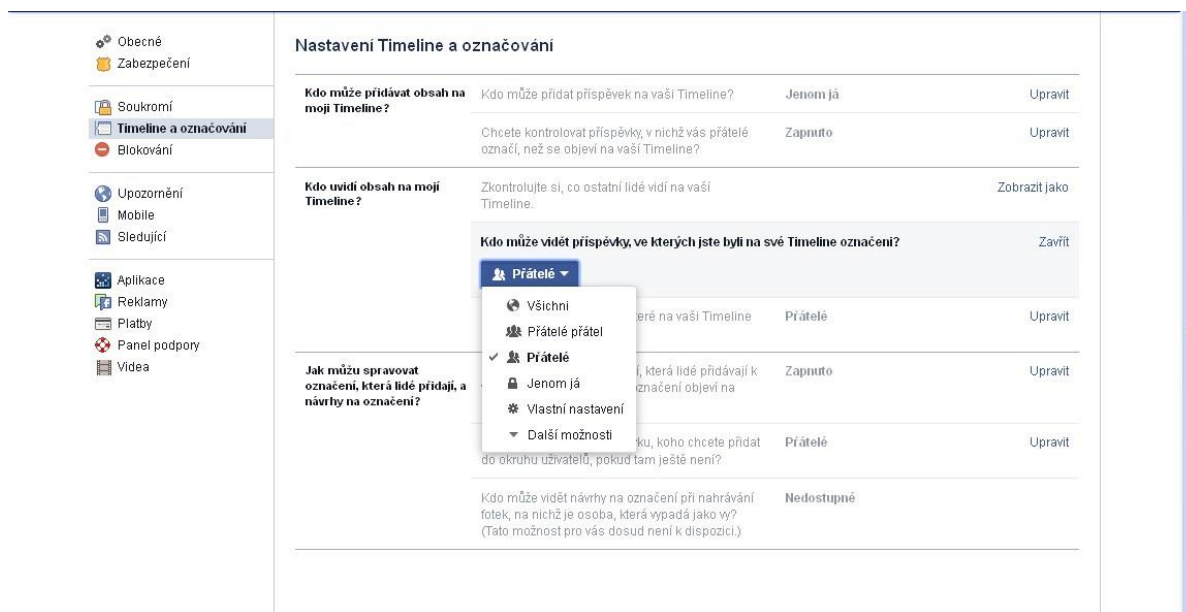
Obecné
Zabezpečení

Soukromí
Timeline a označování
Blokování

Upozornění
Mobile
Sledující

Aplikace
Reklamy
Platby
Panel podpory
Videa

Nastavení Timeline a označování

Kdo může přidávat obsah na moji Timeline?

Kdo může přidat příspěvek na vaši Timeline? Jenom já Upravit

Chcete kontrolovat příspěvky, v nichž vás přátelé označí, než se objeví na vaší Timeline? Zapnuto Upravit

Kdo uvidí obsah na mojí Timeline?

Zkontrolujte si, co ostatní lidé vidí na vaší Timeline. Zobrazit jako

Kdo může vidět příspěvky, ve kterých jste byli na své Timeline označeni? Zavřít

Přátelé

Všichni
Přátelé přátel
✓ Přátelé
Jenom já
Vlastní nastavení
Další možnosti

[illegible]eré na vaši Timeline Přátelé Upravit

Jak můžu spravovat označení, která lidé přidají, a návrhy na označení?

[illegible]í, která lidé přidávají k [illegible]značení objeví na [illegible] Zapnuto Upravit

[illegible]ku, koho chcete přidat do okruhu uživatelů, pokud tam ještě není? Přátelé Upravit

Kdo může vidět návrhy na označení při nahrávání fotek, na nichž je osoba, která vypadá jako vy? (Tato možnost pro vás dosud není k dispozici.) Nedostupné